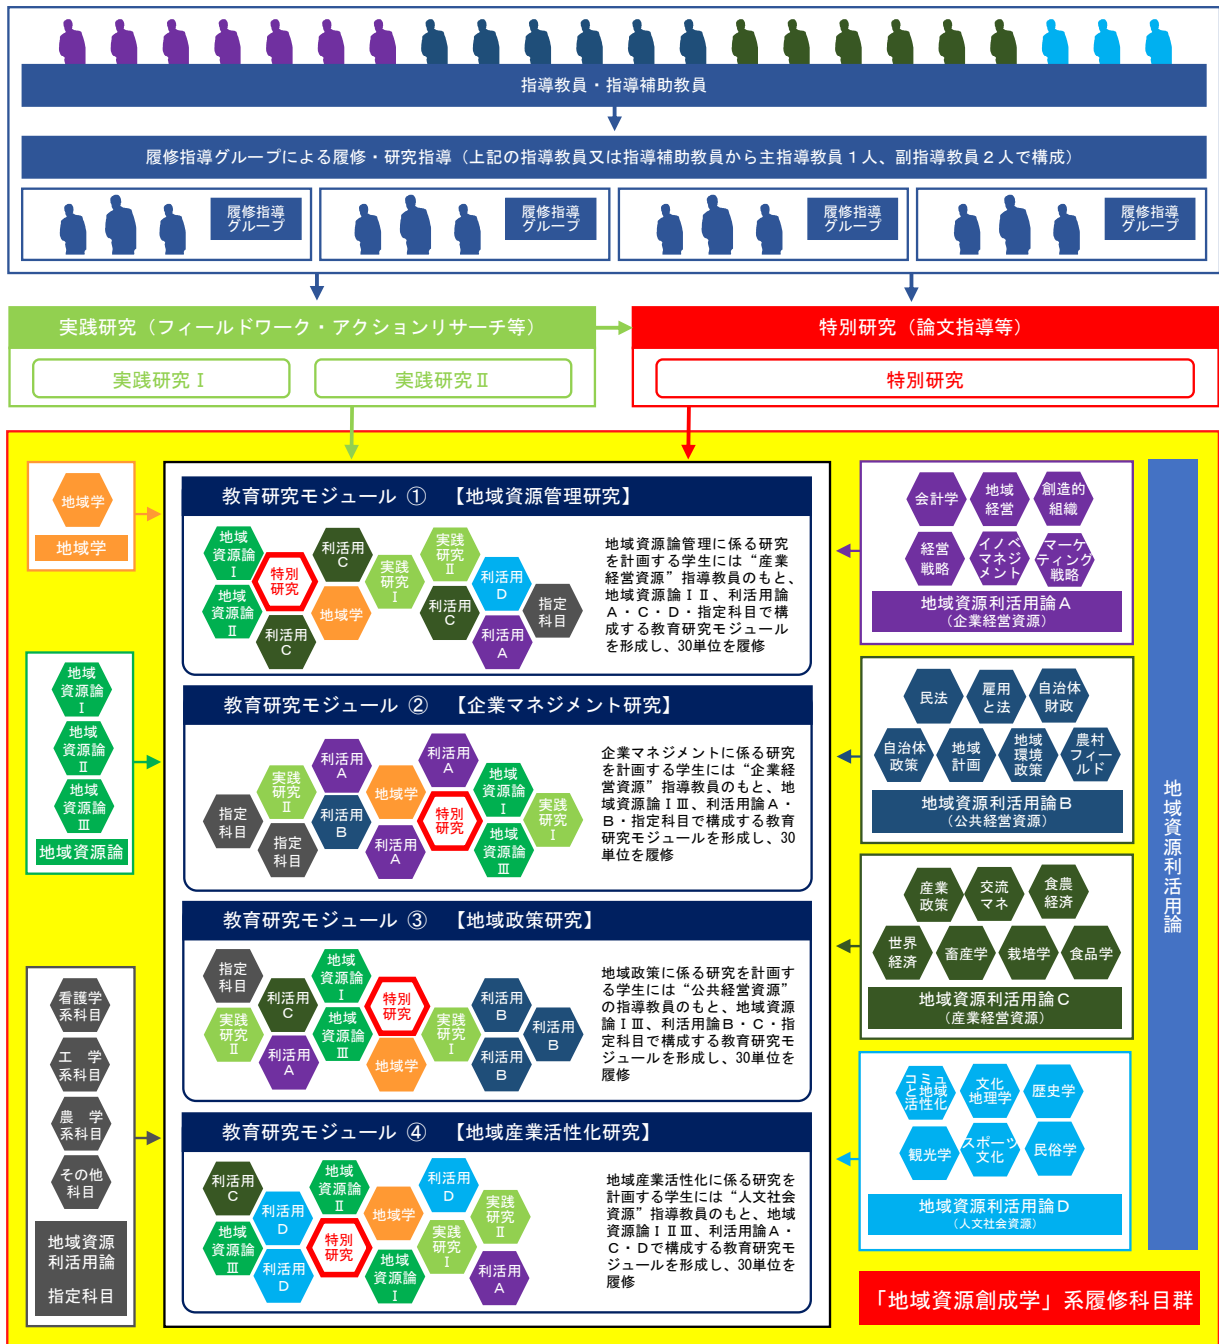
指導教員・指導補助教員

履修指導グループによる履修・研究指導（上記の指導教員又は指導補助教員から主指導教員１人、副指導教員２人で構成）

履修指導グループ

履修指導グループ

履修指導グループ

履修指導グループ

実践研究（フィールドワーク・アクションリサーチ等）

実践研究Ⅰ

実践研究Ⅱ

特別研究（論文指導等）

特別研究

地域学

地域学

地域資源論Ⅰ

地域資源論Ⅱ

地域資源論Ⅲ

地域資源論

看護学系科目

工　学系科目

農　学系科目

その他科目

地域資源利活用論

指定科目

教育研究モジュール ①　【地域資源管理研究】

地域資源論Ⅰ　特別研究　利活用C　実践研究Ⅰ　実践研究Ⅱ　利活用D　指定科目　地域資源論Ⅱ　地域学　利活用C　利活用A　利活用C

地域資源論管理に係る研究を計画する学生には“産業経営資源”指導教員のもと、地域資源論ⅠⅡ、利活用論Ａ・Ｃ・Ｄ・指定科目で構成する教育研究モジュールを形成し、30単位を履修

教育研究モジュール ②　【企業マネジメント研究】

利活用A　利活用A　実践研究Ⅱ　地域資源論Ⅰ　指定科目　地域学　利活用B　特別研究　実践研究Ⅰ　指定科目　利活用A　地域資源論Ⅲ

企業マネジメントに係る研究を計画する学生には“企業経営資源”指導教員のもと、地域資源論ⅠⅢ、利活用論Ａ・Ｂ・指定科目で構成する教育研究モジュールを形成し、30単位を履修

教育研究モジュール ③　【地域政策研究】

指定科目　地域資源論Ⅰ　利活用C　特別研究　利活用B　実践研究Ⅱ　地域資源論Ⅲ　実践研究Ⅰ　利活用B　利活用A　地域学　利活用B

地域政策に係る研究を計画する学生には“公共経営資源”の指導教員のもと、地域資源論ⅠⅢ、利活用論Ｂ・Ｃ・指定科目で構成する教育研究モジュールを形成し、30単位を履修

教育研究モジュール ④　【地域産業活性化研究】

利活用C　地域資源論Ⅱ　利活用D　利活用D　地域学　実践研究Ⅱ　地域資源論Ⅲ　特別研究　実践研究Ⅰ　利活用D　地域資源論Ⅰ　利活用A

地域産業活性化に係る研究を計画する学生には“人文社会資源”指導教員のもと、地域資源論ⅠⅡⅢ、利活用論Ａ・Ｃ・Ｄで構成する教育研究モジュールを形成し、30単位を履修

会計学　地域経営　創造的組織　経営戦略　イノベマネジメント　マーケティング戦略

地域資源利活用論Ａ
（企業経営資源）

民法　雇用と法　自治体財政　自治体政策　地域計画　地域環境政策　農村フィールド

地域資源利活用論Ｂ
（公共経営資源）

産業政策　交流マネ　食農経済　世界経済　畜産学　栽培学　食品学

地域資源利活用論Ｃ
（産業経営資源）

コミュと地域活性化　文化地理学　歴史学　観光学　スポーツ文化　民俗学

地域資源利活用論Ｄ
（人文社会資源）

地域資源利活用論

「地域資源創成学」系履修科目群